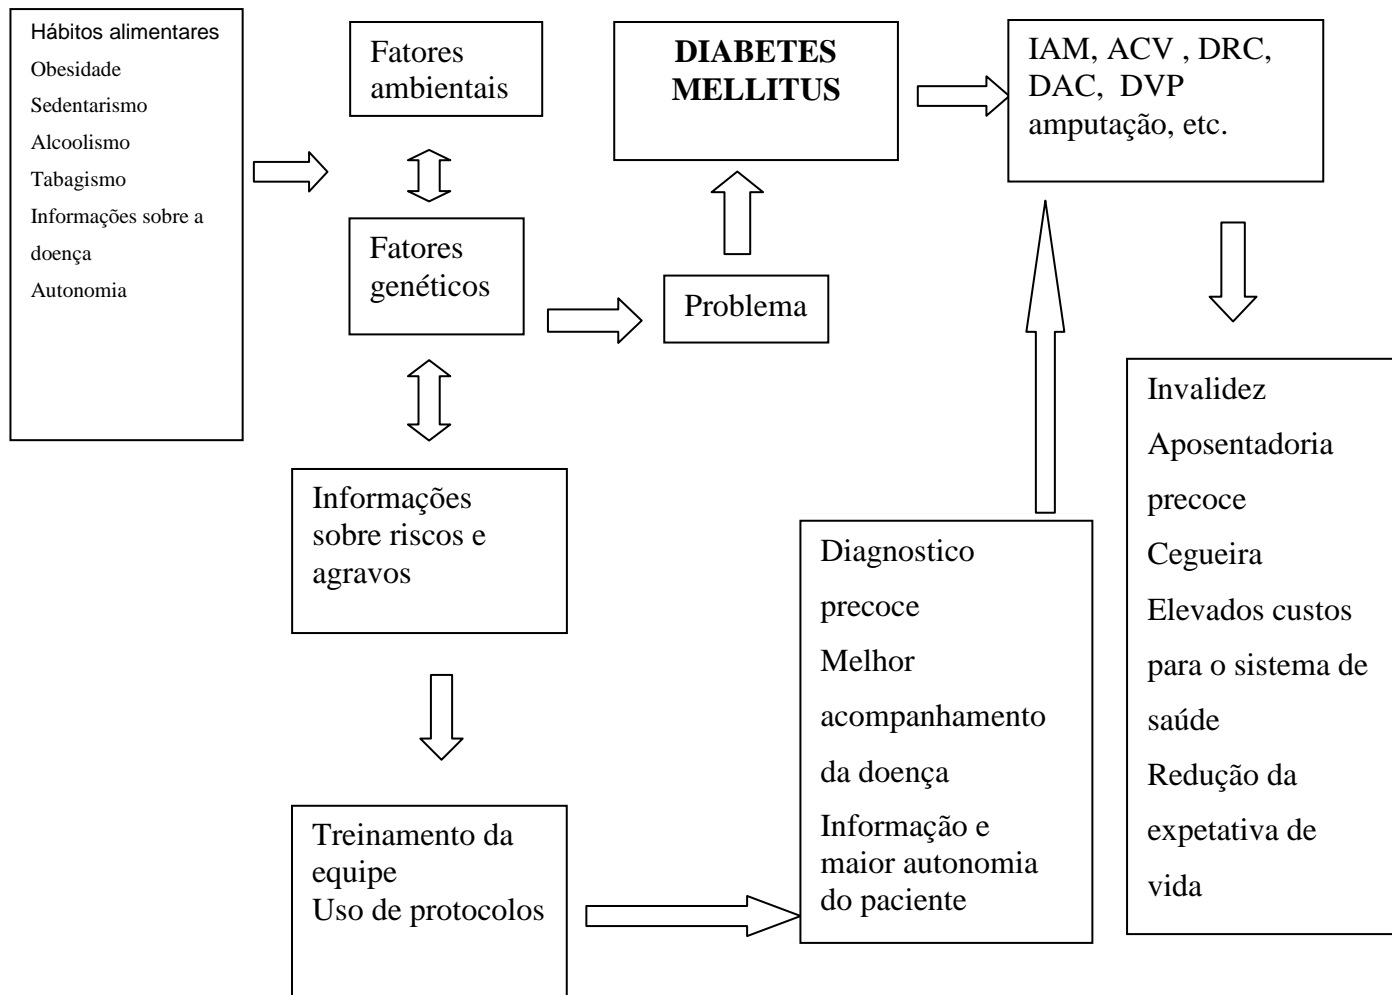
Hábitos alimentares
Obesidade
Sedentarismo
Alcoolismo
Tabagismo
Informações sobre a doença
Autonomia

Fatores ambientais

Fatores genéticos

DIABETES MELLITUS

Problema

IAM, ACV , DRC, DAC, DVP amputação, etc.

Invalidez
Aposentadoria precoce
Cegueira
Elevados custos para o sistema de saúde
Redução da expetativa de vida

Informações sobre riscos e agravos

Treinamento da equipe
Uso de protocolos

Diagnostico precoce
Melhor acompanhamento da doença
Informação e maior autonomia do paciente